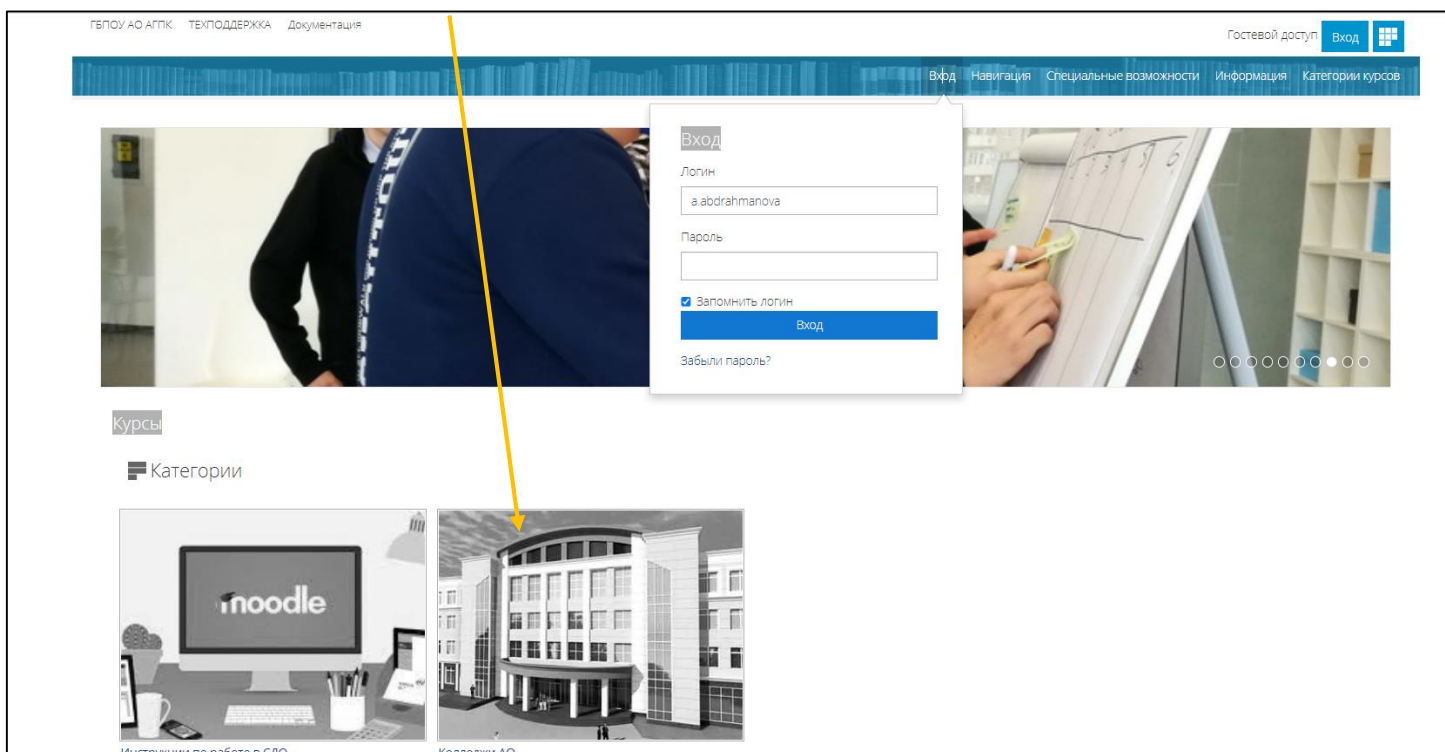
ГБПОУ АО АГПК ТЕХПОДДЕРЖКА Документация

Гостевой доступ Вход

Вход Навигация Специальные возможности Информация Категории курсов

Вход

Логин

a.abdrahmanova

Пароль

Запомнить логин

Вход

Забыли пароль?

Курсы

Категории

moodle

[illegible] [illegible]